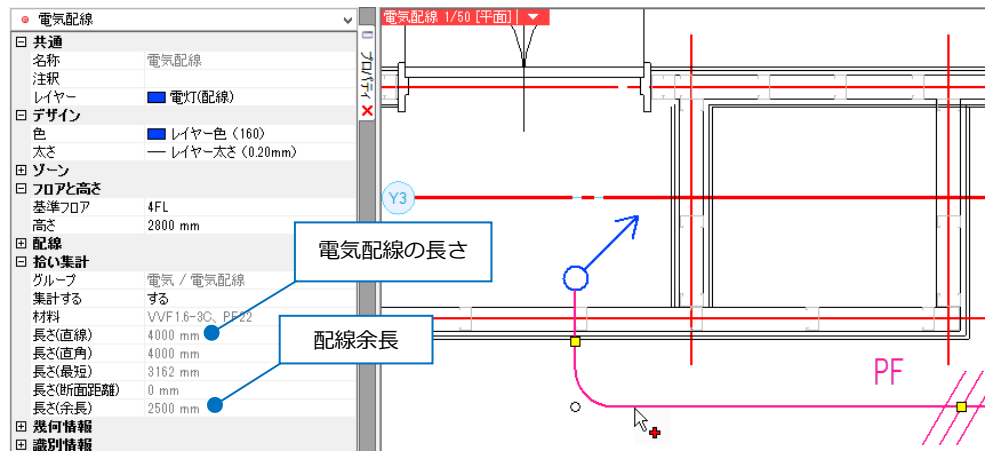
電気配線

⊟ 共通

| 名称 | 電気配線 |
|---|---|
| 注釈 | |
| レイヤー | 電灯(配線) |

⊟ デザイン

| 色 | レイヤー色 (160) |
|---|---|
| 太さ | — レイヤー太さ (0.20mm) |

⊞ ゾーン

⊟ フロアと高さ

| 基準フロア | 4FL |
|---|---|
| 高さ | 2800 mm |

⊞ 配線

⊟ 拾い集計

| グループ | 電気 / 電気配線 |
|---|---|
| 集計する | する |
| 材料 | VVF1.6-3C、PF22 |
| 長さ(直線) | 4000 mm |
| 長さ(直角) | 4000 mm |
| 長さ(最短) | 3162 mm |
| 長さ(断面距離) | 0 mm |
| 長さ(余長) | 2500 mm |

⊞ 幾何情報

⊞ 識別情報

プロパティ

電気配線 1/50 [平面]

Y3

電気配線の長さ

配線余長

PF